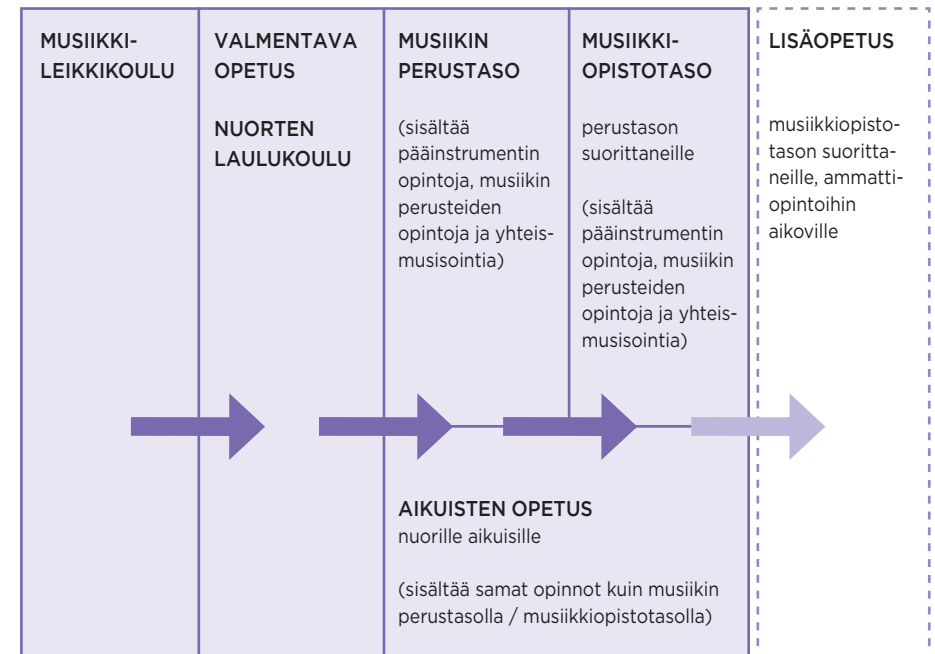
MUSIIKKILEIKKIKOULU

VALMENTAVA OPETUS

NUORTEN LAULUKOULU

MUSIIKIN PERUSTASO

(sisältää pääinstrumentin opintoja, musiikin perusteiden opintoja ja yhteismusisointia)

MUSIIKKIOPISTOTASO

perustason suorittaneille

(sisältää pääinstrumentin opintoja, musiikin perusteiden opintoja ja yhteismusisointia)

LISÄOPETUS

musiikkiopistotason suorittaneille, ammattiopintoihin aikoville

AIKUISTEN OPETUS
nuorille aikuisille

(sisältää samat opinnot kuin musiikin perustasolla / musiikkiopistotasolla)